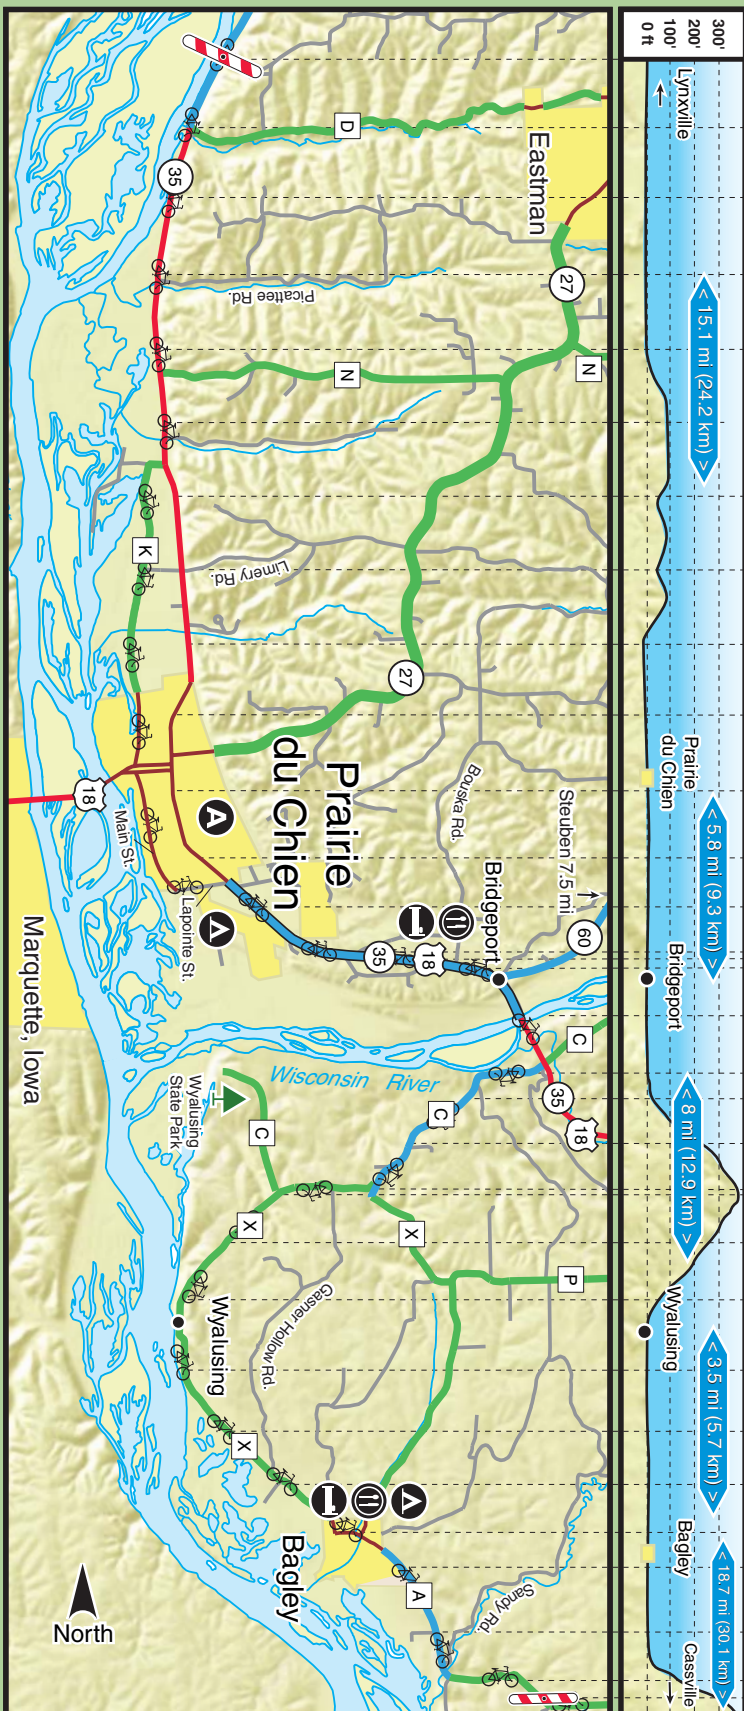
300'
200'
100'
0 ft

Lynxville
< 15.1 mi (24.2 km) >
Prairie du Chien
< 5.8 mi (9.3 km) >
Bridgeport
< 8 mi (12.9 km) >
Wyalusing
< 3.5 mi (5.7 km) >
Bagley
< 18.7 mi (30.1 km) >
Cassville

Eastman
D
35
27
Picatte Rd.
N
N
K
Limery Rd.
27
Prairie du Chien
18
Main St.
A
A
Lapointe St.
Bouska Rd.
Steuben 7.5 mi
Bridgeport
35
18
60
C
35
18
Marquette, Iowa
Wisconsin River
Wyalusing State Park
C
C
X
X
P
Wyalusing
Gasner Hollow Rd.
X
A
Bagley
Sandy Rd.
North